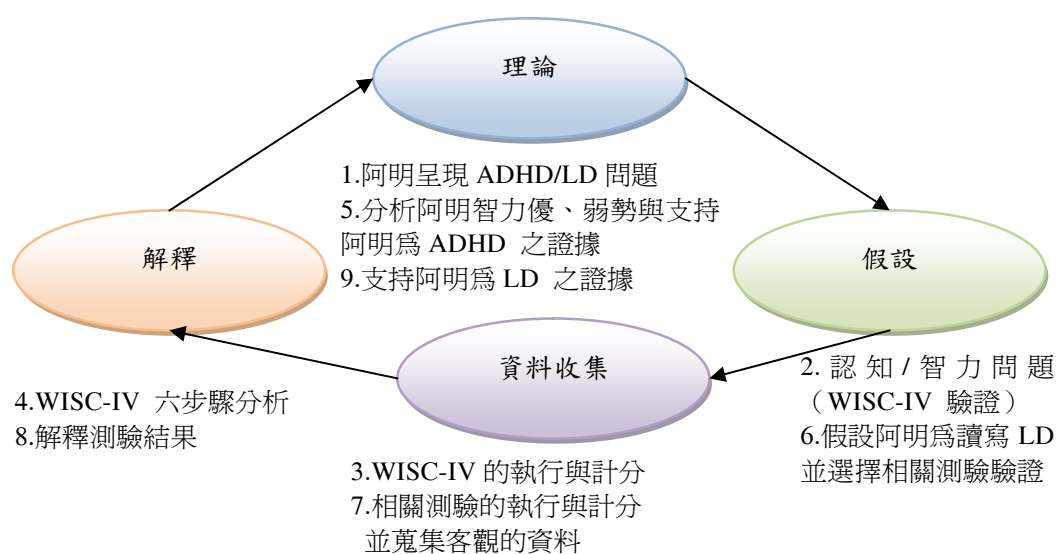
理論

1.阿明呈現 ADHD/LD 問題
5.分析阿明智力優、弱勢與支持阿明爲 ADHD 之證據
9.支持阿明爲 LD 之證據

解釋

假設

資料收集

2. 認知 / 智力問題（WISC-IV 驗證）
6.假設阿明爲讀寫 LD 並選擇相關測驗驗證

4.WISC-IV 六步驟分析
8.解釋測驗結果

3.WISC-IV 的執行與計分
7.相關測驗的執行與計分並蒐集客觀的資料